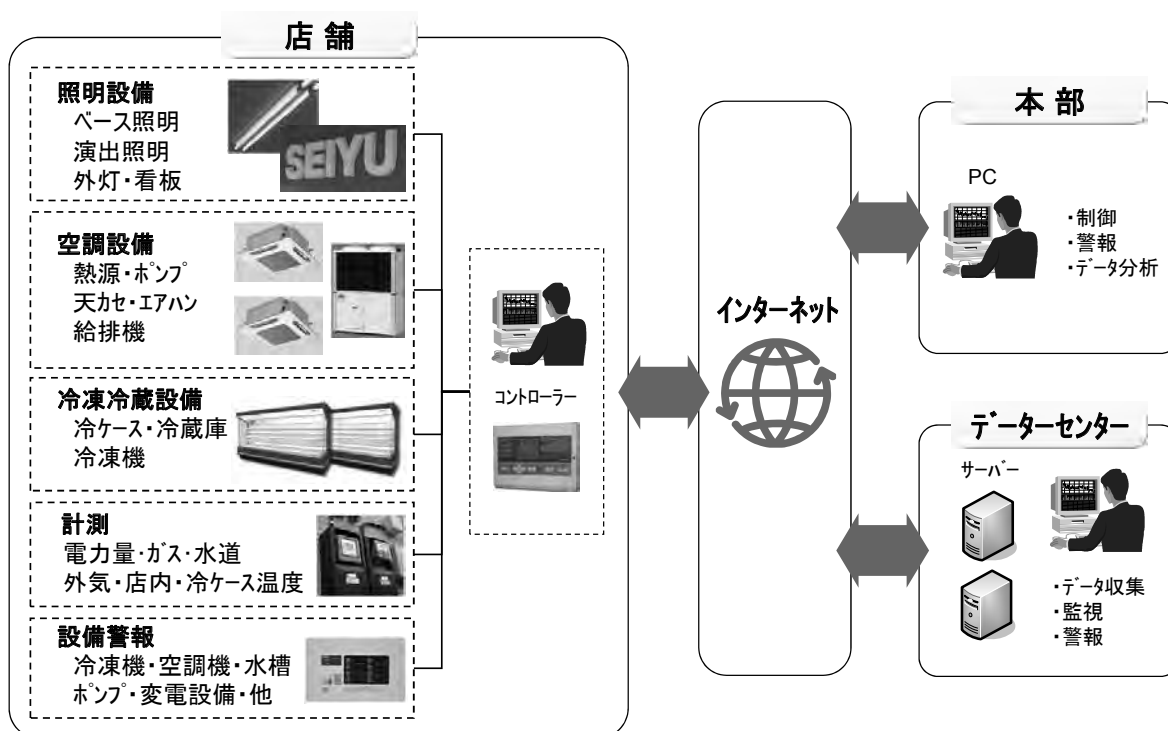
店舗

照明設備
ベース照明
演出照明
外灯・看板

SEIYU

空調設備
熱源・ポンプ
天カセ・エアハン
給排機

冷凍冷蔵設備
冷ケース・冷蔵庫
冷凍機

計測
電力量・ガス・水道
外気・店内・冷ケース温度

設備警報
冷凍機・空調機・水槽
ポンプ・変電設備・他

コントローラー

インターネット

本部

PC

・制御
・警報
・データ分析

データーセンター

サーバー

・データ収集
・監視
・警報